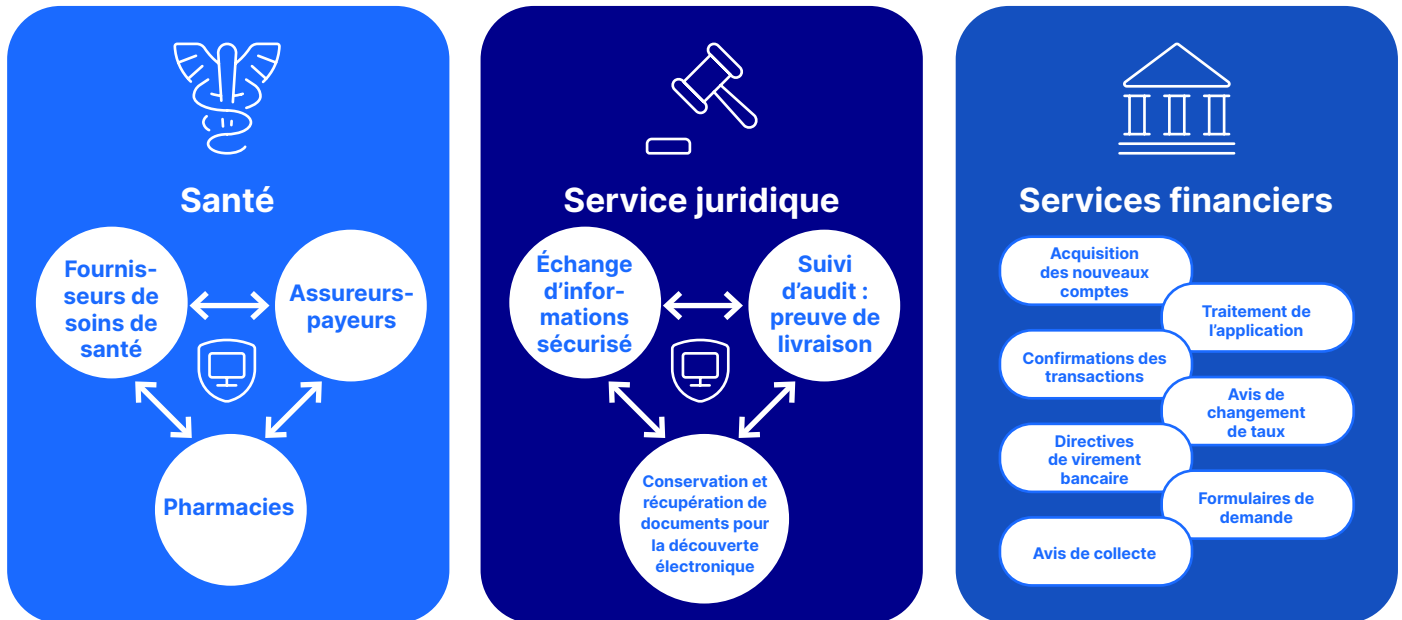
Santé

Fournisseurs de soins de santé

Assureurs-payeurs

Pharmacies

Service juridique

Échange d'informations sécurisé

Suivi d'audit : preuve de livraison

Conservation et récupération de documents pour la découverte électronique

Services financiers

Acquisition des nouveaux comptes

Traitement de l'application

Confirmations des transactions

Avis de changement de taux

Directives de virement bancaire

Formulaires de demande

Avis de collecte